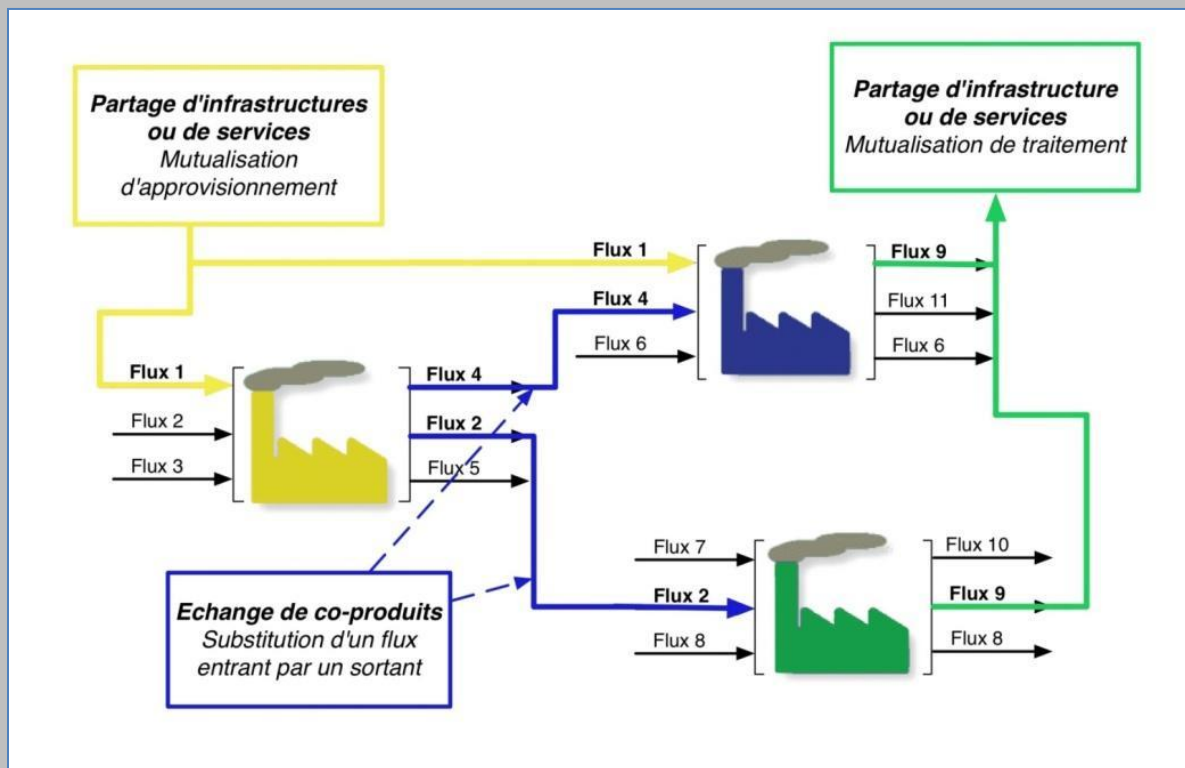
Partage d'infrastructures ou de services
Mutualisation d'approvisionnement

Partage d'infrastructure ou de services
Mutualisation de traitement

Flux 1
Flux 9
Flux 4
Flux 11
Flux 6
Flux 6

Flux 1
Flux 4
Flux 2
Flux 2
Flux 3
Flux 5

Flux 7
Flux 10
Flux 2
Flux 9
Flux 8
Flux 8

Echange de co-produits
Substitution d'un flux entrant par un sortant